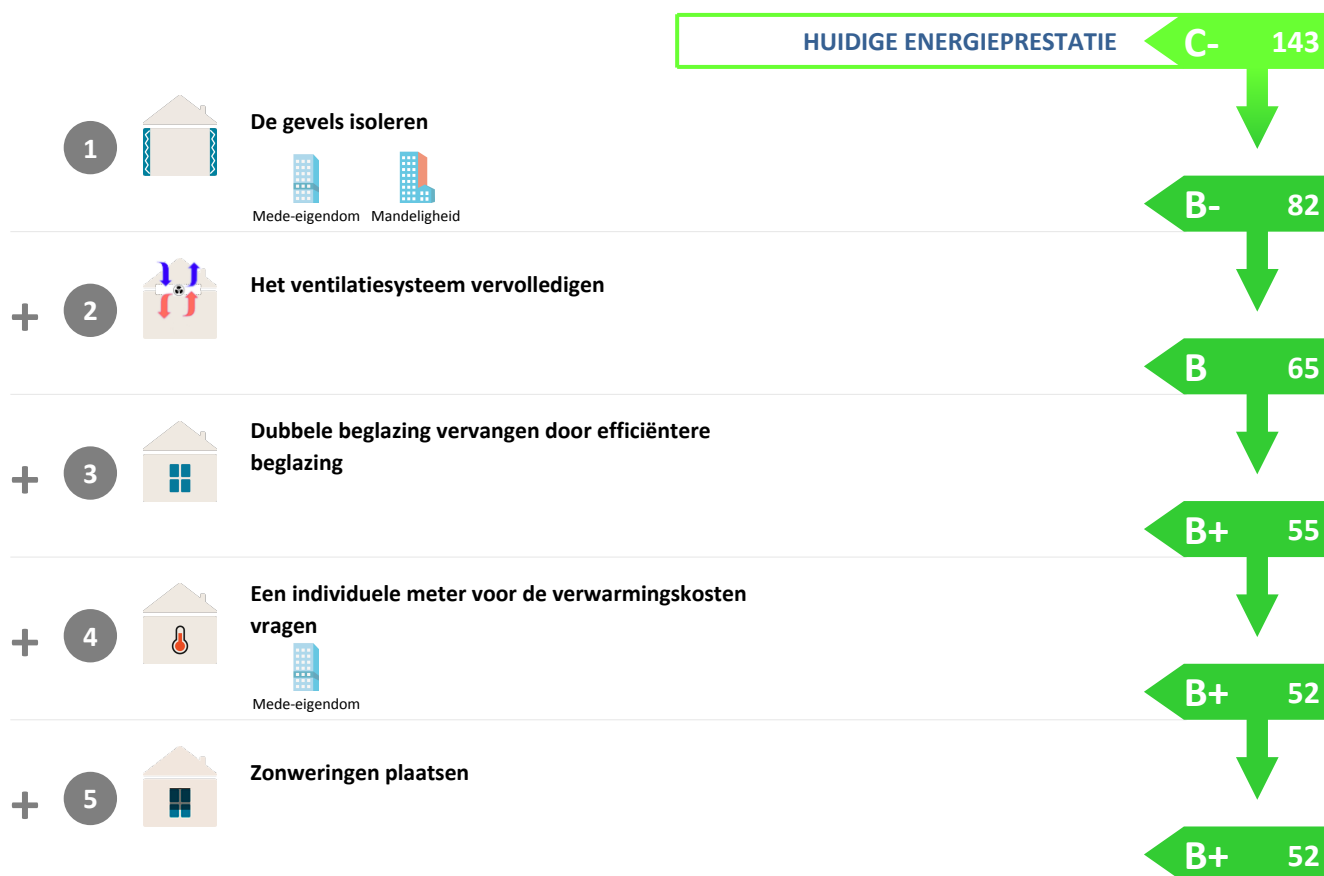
HUIDIGE ENERGIEPRESTATIE C- 143

1 De gevels isoleren

Mede-eigendom Mandeligheid

B- 82

+ 2 Het ventilatiesysteem vervolledigen

B 65

+ 3 Dubbele beglazing vervangen door efficiëntere beglazing

B+ 55

+ 4 Een individuele meter voor de verwarmingskosten vragen

Mede-eigendom

B+ 52

+ 5 Zonweringen plaatsen

B+ 52